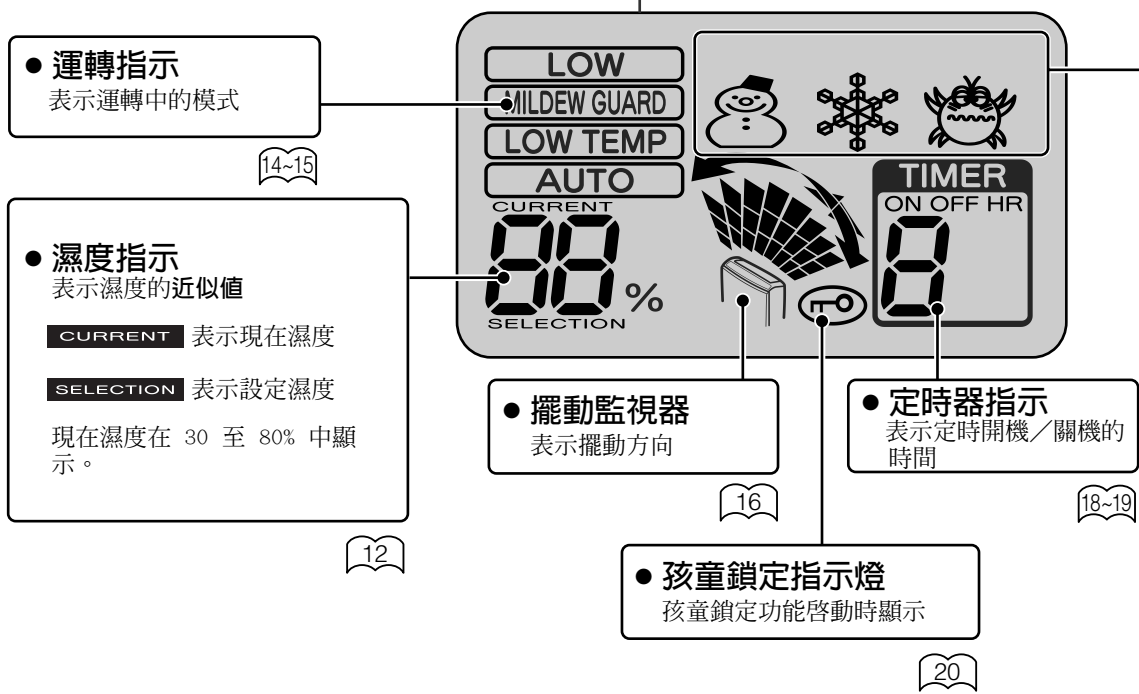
● 運轉指示
表示運轉中的模式

14~15

LOW
MILDEW GUARD
LOW TEMP
AUTO
CURRENT
88 %
SELECTION

TIMER
ON OFF HR
8

● 濕度指示
表示濕度的近似值

CURRENT 表示現在濕度

SELECTION 表示設定濕度

現在濕度在 30 至 80% 中顯示。

12

● 擺動監視器
表示擺動方向

16

● 定時器指示
表示定時開機／關機的時間

18~19

● 孩童鎖定指示燈
孩童鎖定功能啓動時顯示

20